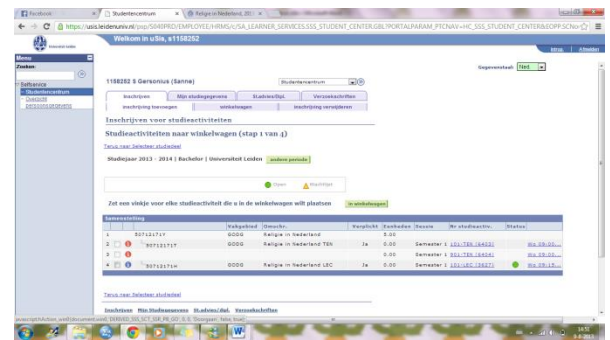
Facebook | Studentencentrum | Religie in Nederland 201

https://usis.leidenuniv.nl/psp/S840PRD/EMPLOYEE/HRMS/c/SA_LEARNER_SERVICES.SSS_STUDENT_CENTER.GBL?PORTALPARAM_PTCNAV=HC_SSS_STUDENT_CENTER&EOPP.SCNo

Universiteit Leiden

Welkom in uSis, s1158252

Inhoud | Afmelden

Menu
Zoeken:

Selfservice
Studentencentrum
Overzicht
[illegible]

1158252 S Gersonius (Sanne)

Studentencentrum

Gegevensbeh: Ned

Inschrijven | Mijn studiegegevens | Studieadv./dipl. | Verzoekschriften

Inschrijving toevoegen | winkelwagen | inschrijving verwijderen

Inschrijven voor studieactiviteiten

Studieactiviteiten naar winkelwagen (stap 1 van 4)

Terug naar Selecteer studiejaar

Studiejaar 2013 - 2014 | Bachelor | Universiteit Leiden | ander periode

Open | Wachtlijst

Zet een vinkje voor elke studieactiviteit die u in de winkelwagen wilt plaatsen | In winkelwagen

Samenstelling

| | | | Vakgebied | Omschr. | Verplicht | Eenheden | Sessie | Nr studieactiv. | Status |
|---|---|---|---|---|---|---|---|---|---|
| 1 | | 5071217Y | GODG | Religie in Nederland | | 5.00 | | | |
| 2 | | 5071217T | GODG | Religie in Nederland TEN | Ja | 0.00 | Semester 1 | 101-TEN (6433) | Wo 09:00... |
| 3 | | | | | | 0.00 | Semester 1 | 901-TEN (6434) | Wo 09:00... |
| 4 | | 5071217H | GODG | Religie in Nederland LEC | Ja | 0.00 | Semester 1 | 101-LEC (5627) | Wo 09:15... |

Terug naar Selecteer studiejaar

Inschrijven | Mijn Studiegegevens | Studieadv./dipl. | Verzoekschriften

javascript:Action_win0(document.win0,'DERIVED_SSS_SCT_SSR_PB_GO',0,0,'Doorgaan',false,true);

14:51
5-8-2013